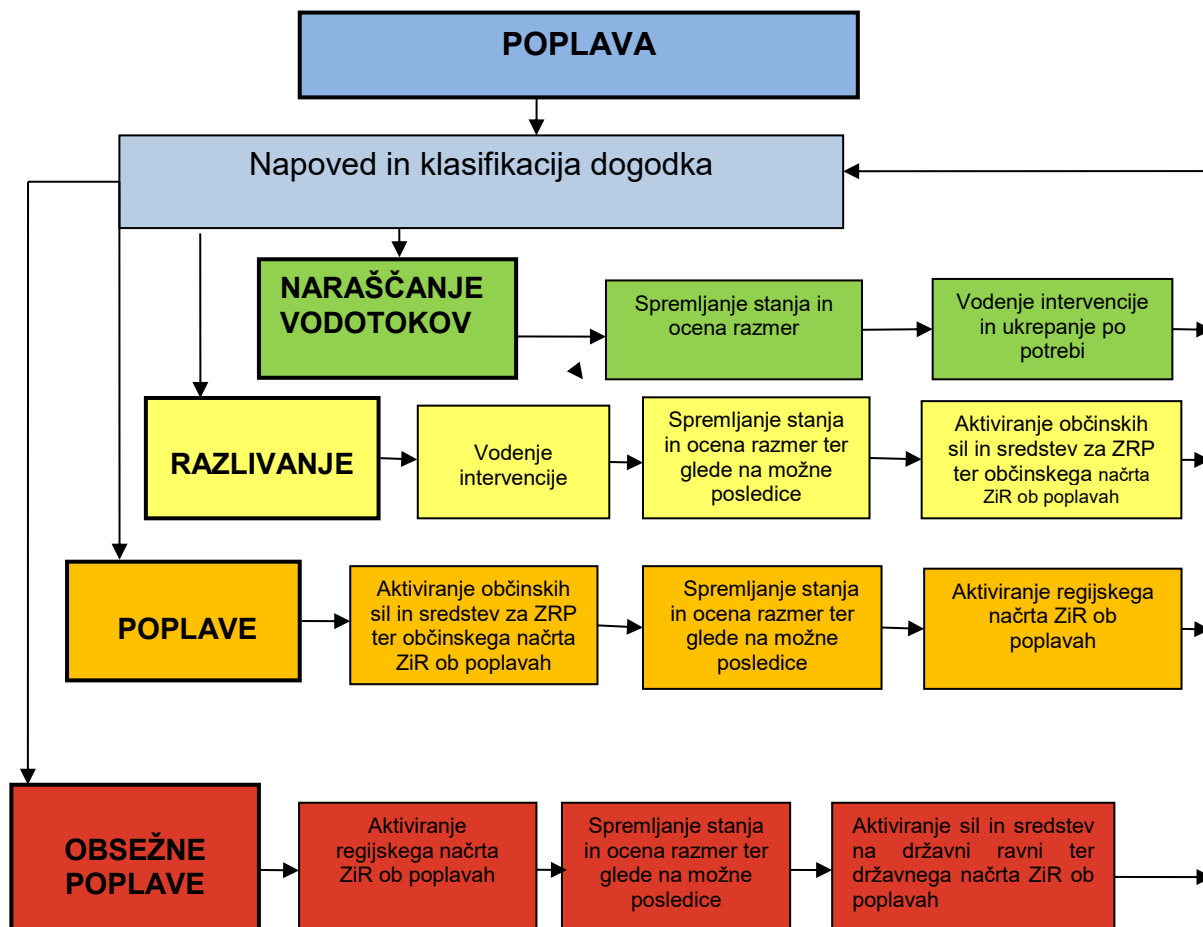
POPLAVA

Napoved in klasifikacija dogodka

NARAŠČANJE VODOTOKOV

Spremljanje stanja in ocena razmer

Vodenje intervencije in ukrepanje po potrebi

RAZLIVANJE

Vodenje intervencije

Spremljanje stanja in ocena razmer ter glede na možne posledice

Aktiviranje občinskih sil in sredstev za ZRP ter občinskega načrta ZiR ob poplavah

POPLAVE

Aktiviranje občinskih sil in sredstev za ZRP ter občinskega načrta ZiR ob poplavah

Spremljanje stanja in ocena razmer ter glede na možne posledice

Aktiviranje regijskega načrta ZiR ob poplavah

OBSEŽNE POPLAVE

Aktiviranje regijskega načrta ZiR ob poplavah

Spremljanje stanja in ocena razmer ter glede na možne posledice

Aktiviranje sil in sredstev na državni ravni ter državnega načrta ZiR ob poplavah